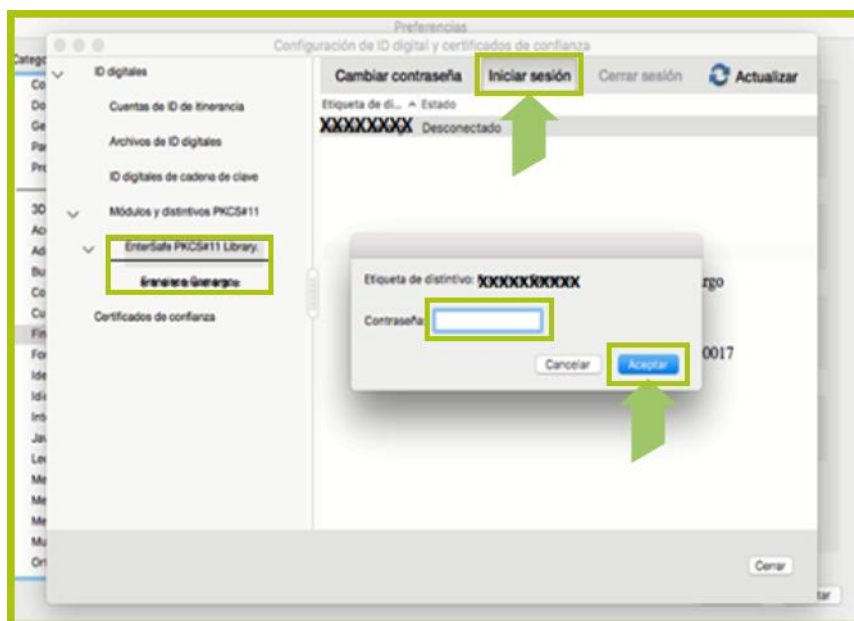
Preferencias
Configuración de ID digital y certificados de confianza

Categ
Co
Do
Ge
Pa
Pr
3D
Ac
Ad
Bu
Co
Cu
Fir
Fo
Ide
Idi
Int
Ja
Le
Me
Me
Me
Mu
Ort

ID digitales
Cuentas de ID de itinerancia
Archivos de ID digitales
ID digitales de cadena de clave
Módulos y distintivos PKCS#11
EnterSafe PKCS#11 Library.
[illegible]
Certificados de confianza

Cambiar contraseña
Iniciar sesión
Cerrar sesión
Actualizar

Etiqueta de di... Estado
XXXXXXXX Desconectado

Etiqueta de distintivo: XXXXXXXXXX
Contraseña:
Cancelar
Aceptar

rgo
0017

Cerrar
tar